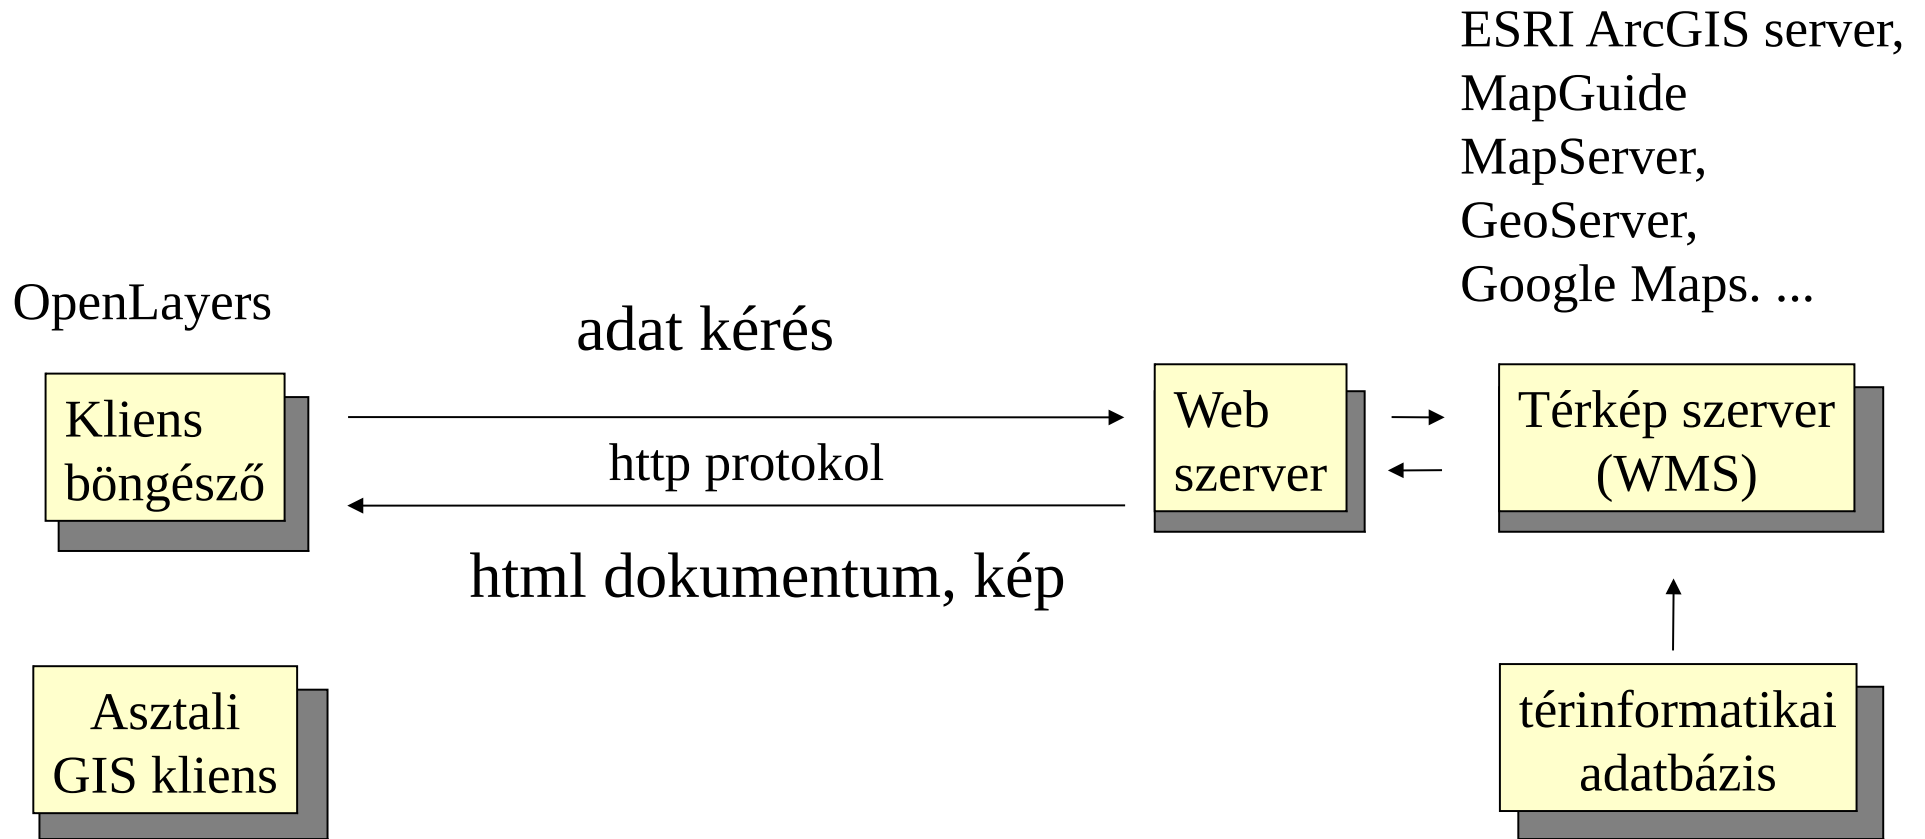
ESRI ArcGIS server,
MapGuide
MapServer,
GeoServer,
Google Maps. ...

OpenLayers

adat kérés

Kliens böngésző

http protokol

Web szerver

Térkép szerver (WMS)

html dokumentum, kép

Asztali GIS kliens

térinformatikai adatbázis